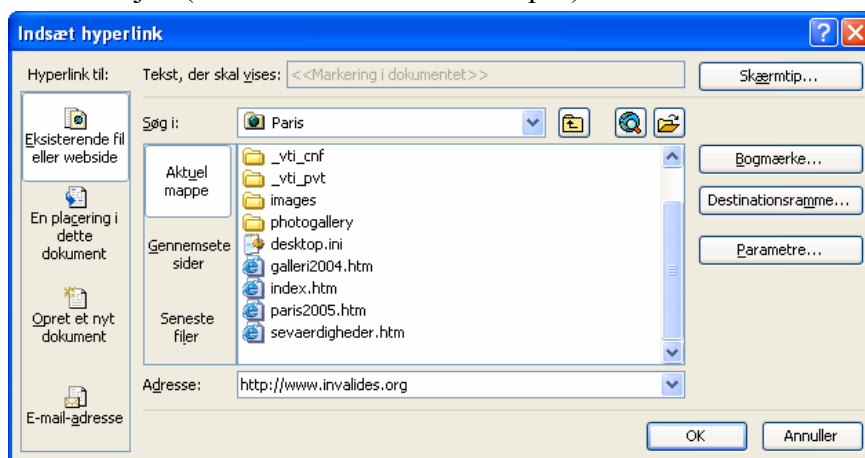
Indsæt hyperlink

Hyperlink til:

Tekst, der skal vises: <<Markering i dokumentet>>

Skærmtip...

Eksisterende fil eller webside

En placering i dette dokument

Opret et nyt dokument

E-mail-adresse

Søg i: Paris

Aktuel mappe

Gennemsete sider

Seneste filer

_vti_cnf
_vti_pvt
images
photogallery
desktop.ini
galleri2004.htm
index.htm
paris2005.htm
sevaerdigheder.htm

Bogmærke...

Destinationsramme...

Parametre...

Adresse: http://www.invalides.org

OK

Annuller